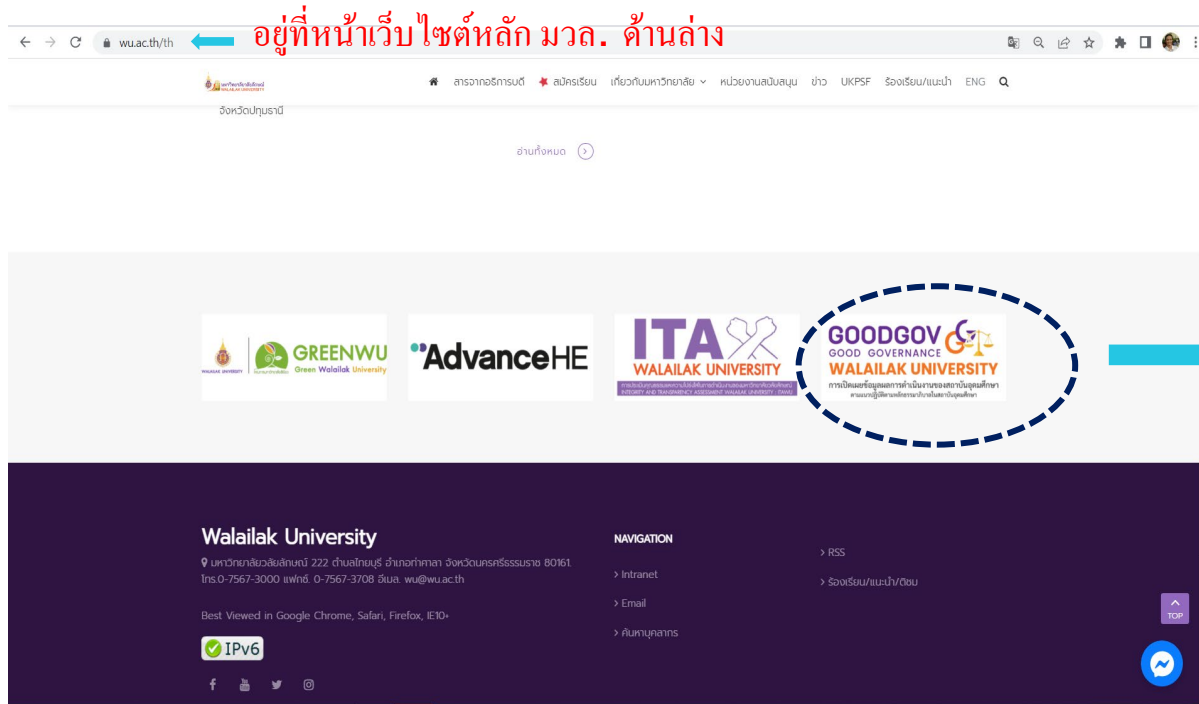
wu.ac.th/th

อยู่ที่หน้าเว็บไซต์หลัก มวล. ด้านล่าง

สารจากอธิการบดี สมัครเรียน เกี่ยวกับมหาวิทยาลัย หน่วยงานสนับสนุน ข่าว UKPSF ร้องเรียน/แนะนำ ENG

จังหวัดปทุมธานี

อ่านทั้งหมด

GREENWU Green Walailak University

AdvanceHE

ITA WALAILAK UNIVERSITY

INTEGRITY AND TRANSPARENCY ASSESSMENT WALAILAK UNIVERSITY

GOODGOV GOOD GOVERNANCE WALAILAK UNIVERSITY

การเปิดเผยข้อมูลผลการดำเนินงานของสถาบันอุดมศึกษา

Walailak University

มหาวิทยาลัยวลัยลักษณ์ 222 ตำบลไทยบุรี อำเภอท่าศาลา จังหวัดนครศรีธรรมราช 80161 โทร.0-7567-3000 แฟกซ์. 0-7567-3708 อีเมล. wu@wu.ac.th

Best Viewed in Google Chrome, Safari, Firefox, IE10+

IPv6

NAVIGATION

› Intranet

› Email

› ค้นหาบุคลากร

› RSS

› ร้องเรียน/แนะนำ/ติชม

TOP